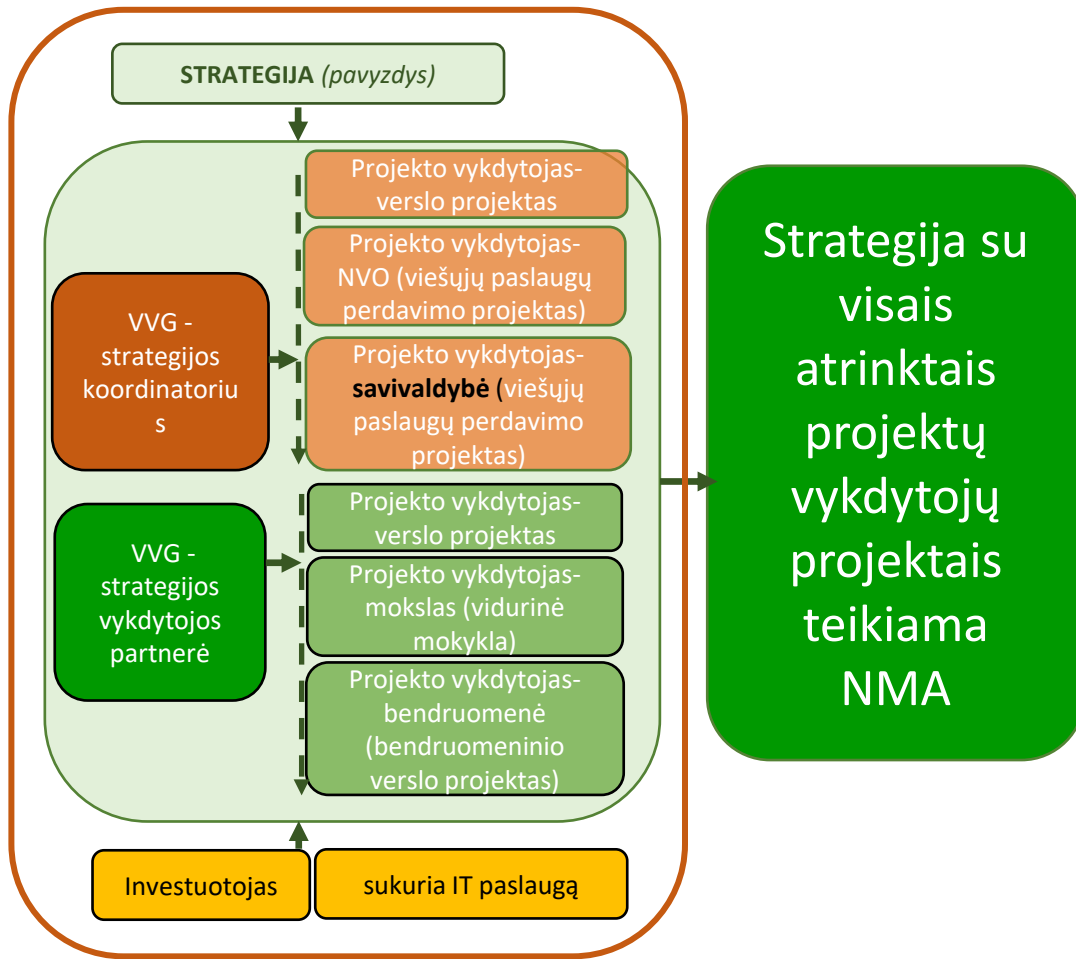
STRATEGIJA (pavyzdys)

VVG - strategijos koordinatorius

Projekto vykdytojas-verslo projektas

Projekto vykdytojas-NVO (viešųjų paslaugų perdavimo projektas)

Projekto vykdytojas-savivaldybė (viešųjų paslaugų perdavimo projektas)

VVG - strategijos vykdytojos partnerė

Projekto vykdytojas-verslo projektas

Projekto vykdytojas-mokslas (vidurinė mokykla)

Projekto vykdytojas-bendruomenė (bendruomeninio verslo projektas)

Investuotojas

sukuria IT paslaugą

Strategija su visais atrinktais projektų vykdytojų projektais teikiama NMA